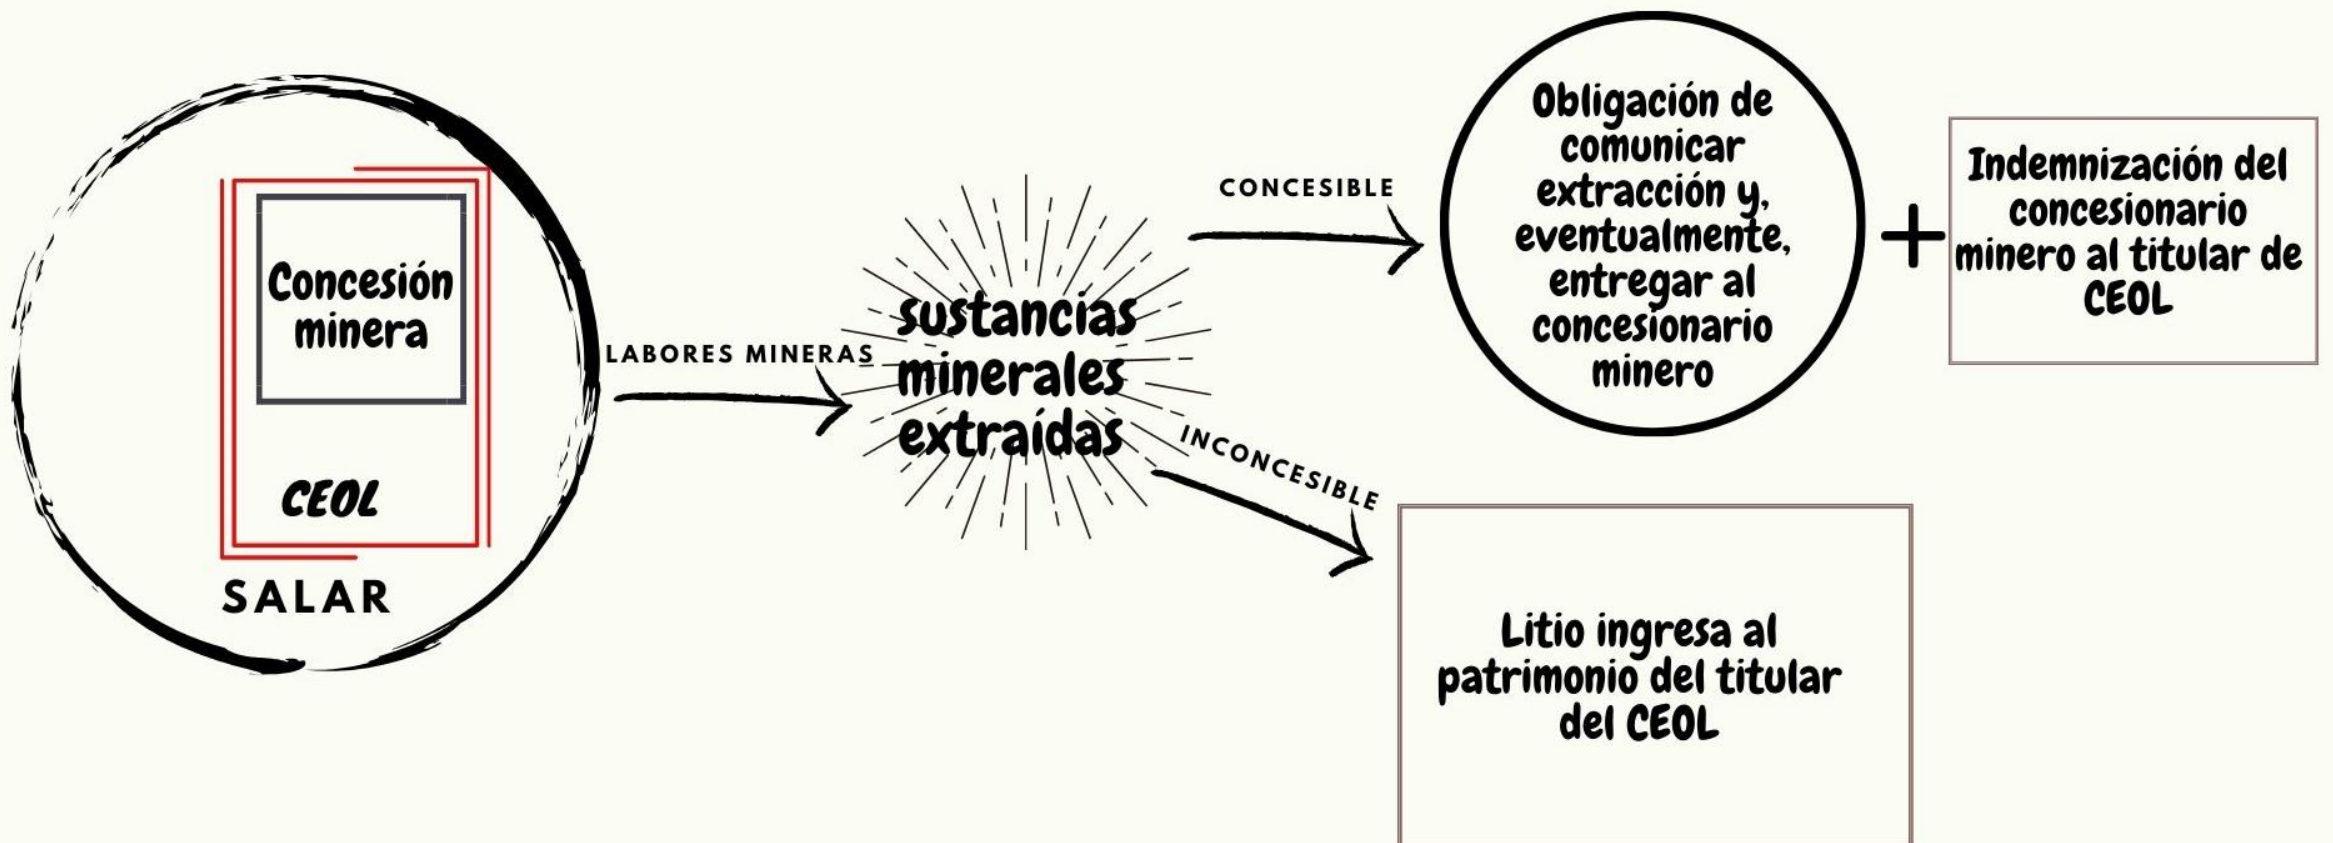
Concesión minera

CEOL

SALAR

LABORES MINERAS

sustancias minerales extraídas

CONCESIBLE

Obligación de comunicar extracción y, eventualmente, entregar al concesionario minero

+

Indemnización del concesionario minero al titular de CEOL

INCONCESIBLE

Litio ingresa al patrimonio del titular del CEOL